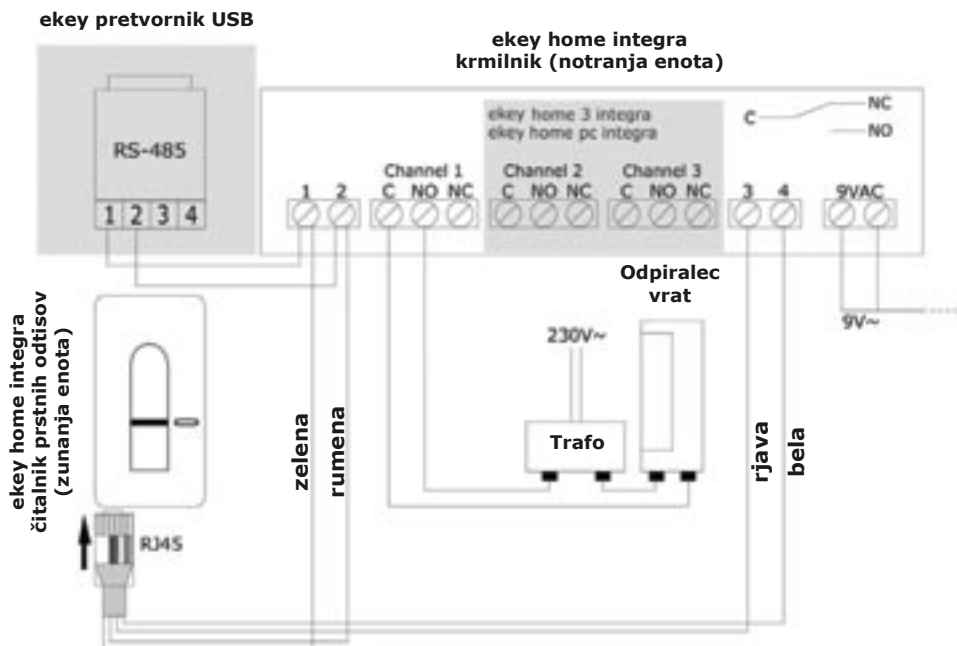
ekey pretvornik USB

ekey home integra
krmilnik (notranja enota)

RS-485

1 2 3 4

ekey home 3 integra
ekey home pc integra

C

NC

NO

1 2

Channel 1
C NO NC

Channel 2
C NO NC

Channel 3
C NO NC

3 4

9VAC

Odpiralec
vrat

9V~

230V~

ekey home integra
čitalnik prstnih odtisov
(zunanja enota)

zelena

rumena

Trafo

rjava

bela

RJ45